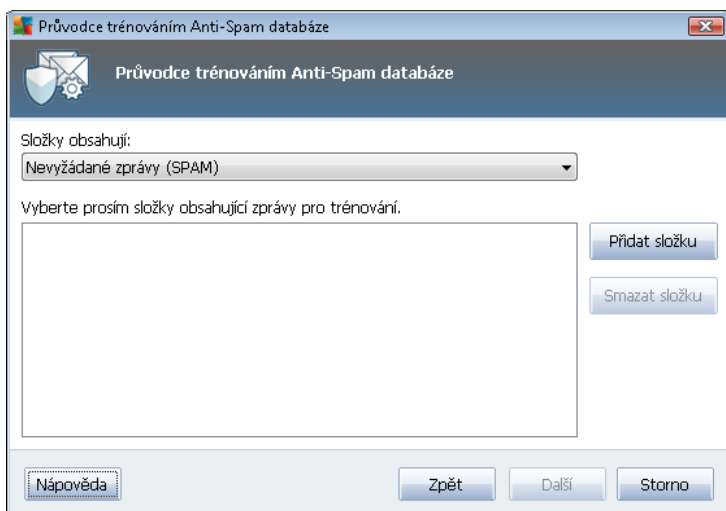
Průvodce trénováním Anti-Spam databáze

Průvodce trénováním Anti-Spam databáze

Složky obsahují:

Nevyžádané zprávy (SPAM)

Vyberte prosím složky obsahující zprávy pro trénování.

Přidat složku

Smazat složku

Nápověda

Zpět

Další

Storno